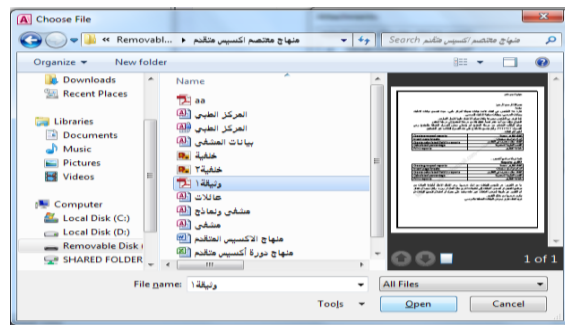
Choose File

« Removabl... ▸ منهاج معتصم أكسيس متقدم ▸

Search منهاج معتصم أكسيس متقدم

Organize ▾ New folder

Downloads
Recent Places

Libraries
Documents
Music
Pictures
Videos

Computer
Local Disk (C:)
Local Disk (D:)
Removable Disk (
SHARED FOLDER

Name
aa
المركز الطبي
المركز الطبي
بيانات المشفى
خلفية
خلفية٢
ونيالة١
عائلات
مشفى ونماذج
مشفى
منهاج الاكسيس المتقدم
منهاج دورة أكسيس متقدم

1 of 1

File name: ونيالة١

All Files

Tools

Open

Cancel